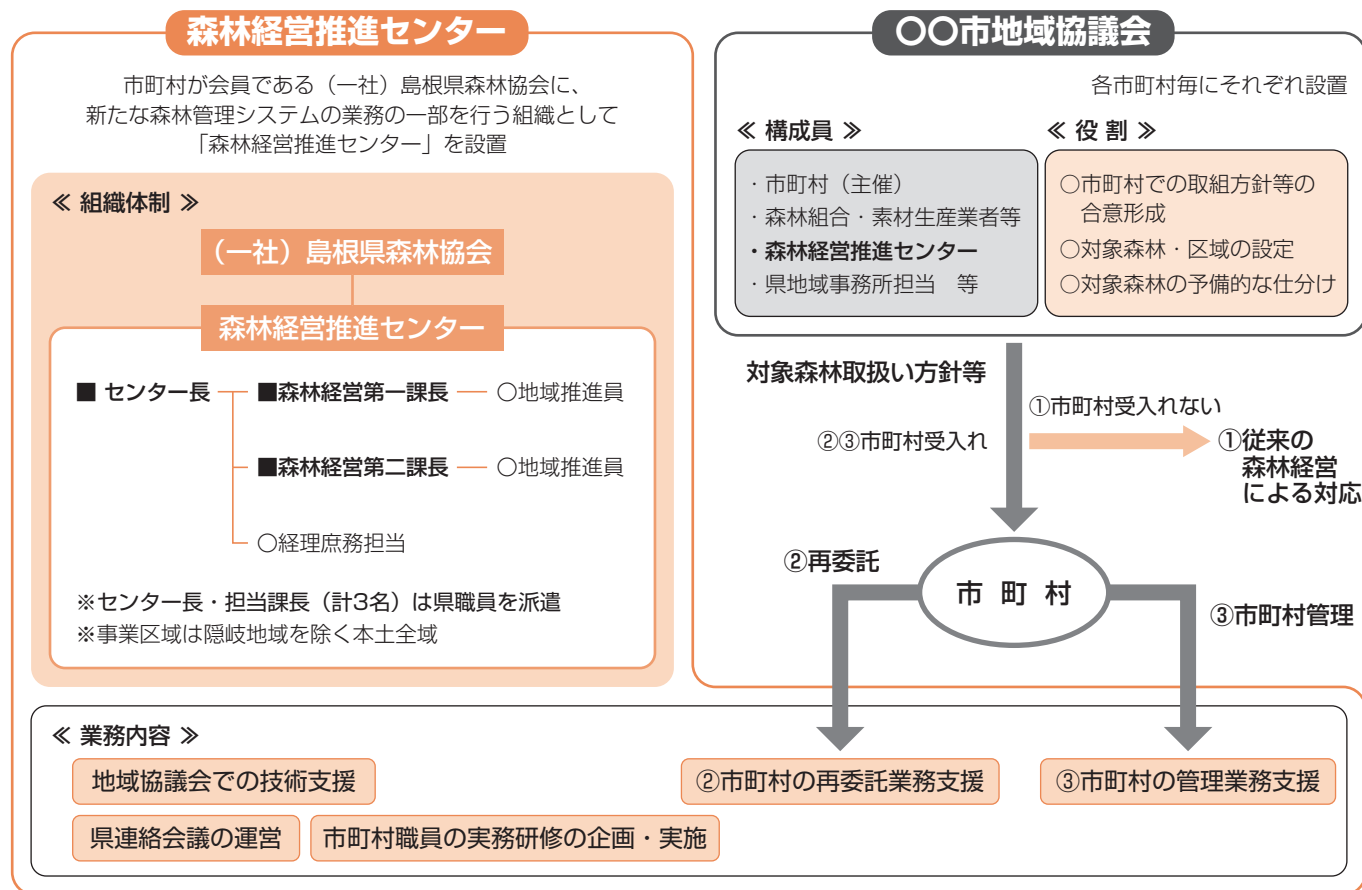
森林経営推進センター

市町村が会員である（一社）島根県森林協会に、新たな森林管理システムの業務の一部を行う組織として「森林経営推進センター」を設置

≪ 組織体制 ≫

（一社）島根県森林協会

森林経営推進センター

■ センター長 ■森林経営第一課長 ○地域推進員

■森林経営第二課長 ○地域推進員

○経理庶務担当

※センター長・担当課長（計3名）は県職員を派遣
※事業区域は隠岐地域を除く本土全域

○○市地域協議会

各市町村毎にそれぞれ設置

≪ 構成員 ≫

・市町村（主催）
・森林組合・素材生産業者等
・森林経営推進センター
・県地域事務所担当 等

≪ 役 割 ≫

○市町村での取組方針等の合意形成
○対象森林・区域の設定
○対象森林の予備的な仕分け

対象森林取扱い方針等

①市町村受入れない

②③市町村受入れ

①従来の森林経営による対応

②再委託

市 町 村

③市町村管理

≪ 業務内容 ≫

地域協議会での技術支援

②市町村の再委託業務支援

③市町村の管理業務支援

県連絡会議の運営

市町村職員の実務研修の企画・実施